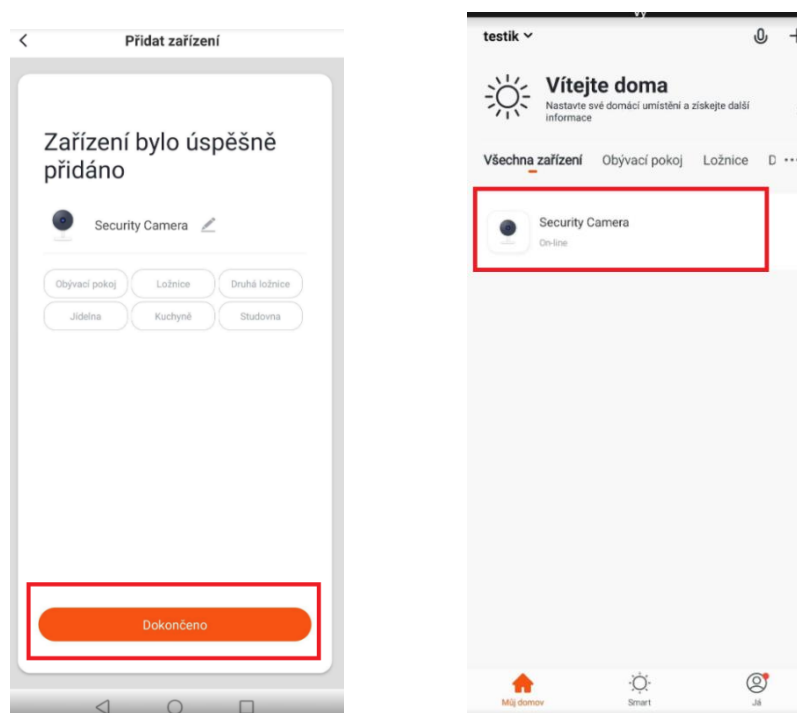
<

Přidat zařízení

Zařízení bylo úspěšně přidáno

Security Camera

Obývací pokoj
Ložnice
Druhá ložnice
Jídelna
Kuchyně
Studovna

Dokončeno

testik

Vítejte doma

Nastavte své domácí umístění a získejte další informace

Všechna zařízení
Obývací pokoj
Ložnice
D

Security Camera

On-line

Můj domov
Smart
Já